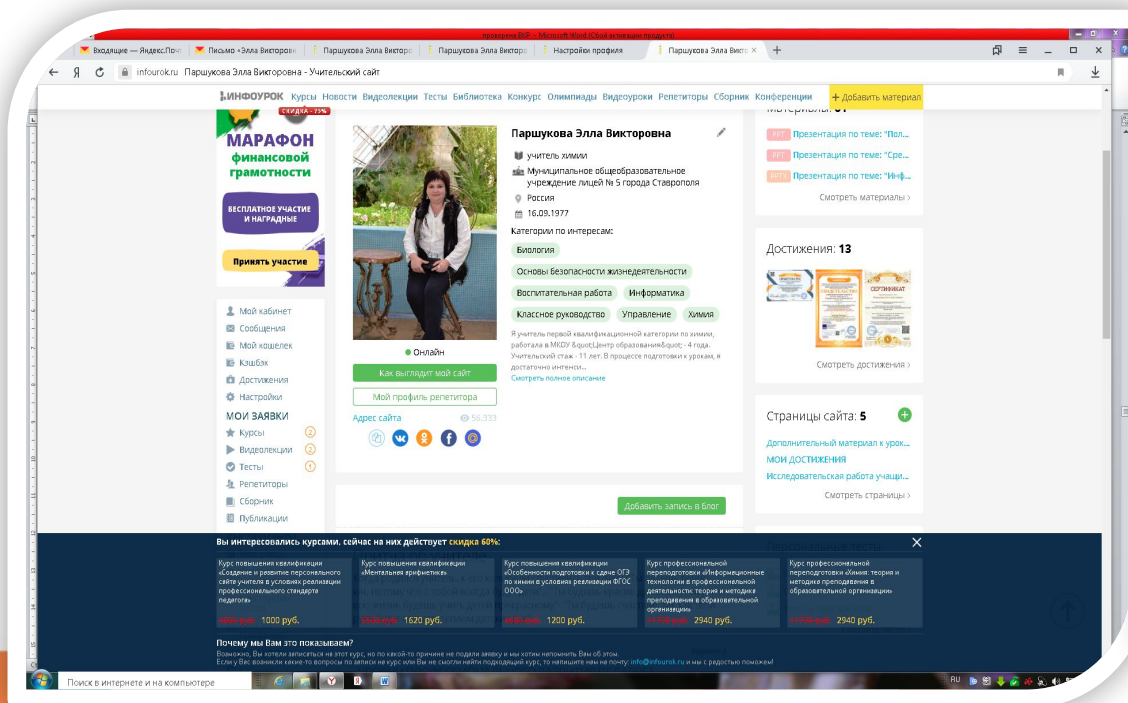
проверена ВКР - Microsoft Word (Сбой активации продукта)

Входящие — Яндекс.Почта | Письмо «Элла Викторовна» | Паршукова Элла Викторо | Паршукова Элла Викторо | Настройки профиля | Паршукова Элла Викто ×

infourok.ru Паршукова Элла Викторовна - Учительский сайт

ИНФОУРОК Курсы Новости Видеолекции Тесты Библиотека Конкурс Олимпиады Видеоуроки Репетиторы Сборник Конференции + Добавить материал

СКИДКА - 75%
МАРАФОН финансовой грамотности
БЕСПЛАТНОЕ УЧАСТИЕ И НАГРАДНЫЕ
Принять участие

Мой кабинет
Сообщения
Мой кошелек
Кэшбэк
Достижения
Настройки
МОИ ЗАЯВКИ
Курсы 2
Видеолекции 2
Тесты 1
Репетиторы
Сборник
Публикации

Паршукова Элла Викторовна
учитель химии
Муниципальное общеобразовательное учреждение лицей № 5 города Ставрополя
Россия
16.09.1977
Категории по интересам:
Биология
Основы безопасности жизнедеятельности
Воспитательная работа
Информатика
Классное руководство
Управление
Химия
Я учитель первой квалификационной категории по химии, работала в МКОУ &quot;Центр образования&quot; - 4 года. Учительский стаж - 11 лет. В процессе подготовки к урокам, я достаточно интенси...
Смотреть полное описание

Онлайн
Как выглядит мой сайт
Мой профиль репетитора
Адрес сайта 56 333

Материалы: 51
PPT Презентация по теме: "Пол...
PPT Презентация по теме: "Сре...
PPTX Презентация по теме: "Инф...
Смотреть материалы ›

Достижения: 13
СЕРТИФИКАТ
Смотреть достижения ›

Страницы сайта: 5
Дополнительный материал к урок...
МОИ ДОСТИЖЕНИЯ
Исследовательская работа учащи...
Смотреть страницы ›

Добавить запись в блог

Вы интересовались курсами, сейчас на них действует скидка 60%:

Курс повышения квалификации «Создание и развитие персонального сайта учителя в условиях реализации профессионального стандарта педагога» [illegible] 1000 руб.

Курс повышения квалификации «Ментальная арифметика» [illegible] 1620 руб.

Курс повышения квалификации «Особенности подготовки к сдаче ОГЭ по химии в условиях реализации ФГОС ООО» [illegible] 1200 руб.

Курс профессиональной переподготовки «Информационные технологии в профессиональной деятельности: теория и методика преподавания в образовательной организации» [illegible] 2940 руб.

Курс профессиональной переподготовки «Химия: теория и методика преподавания в образовательной организации» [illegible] 2940 руб.

Почему мы Вам это показываем?
Возможно, Вы хотели записаться на этот курс, но по какой-то причине не подали заявку и мы хотим напомнить Вам об этом.
Если у Вас возникли какие-то вопросы по записи на курс или Вы не смогли найти подходящий курс, то напишите нам на почту: info@infourok.ru и мы с радостью поможем!

Поиск в интернете и на компьютере
RU